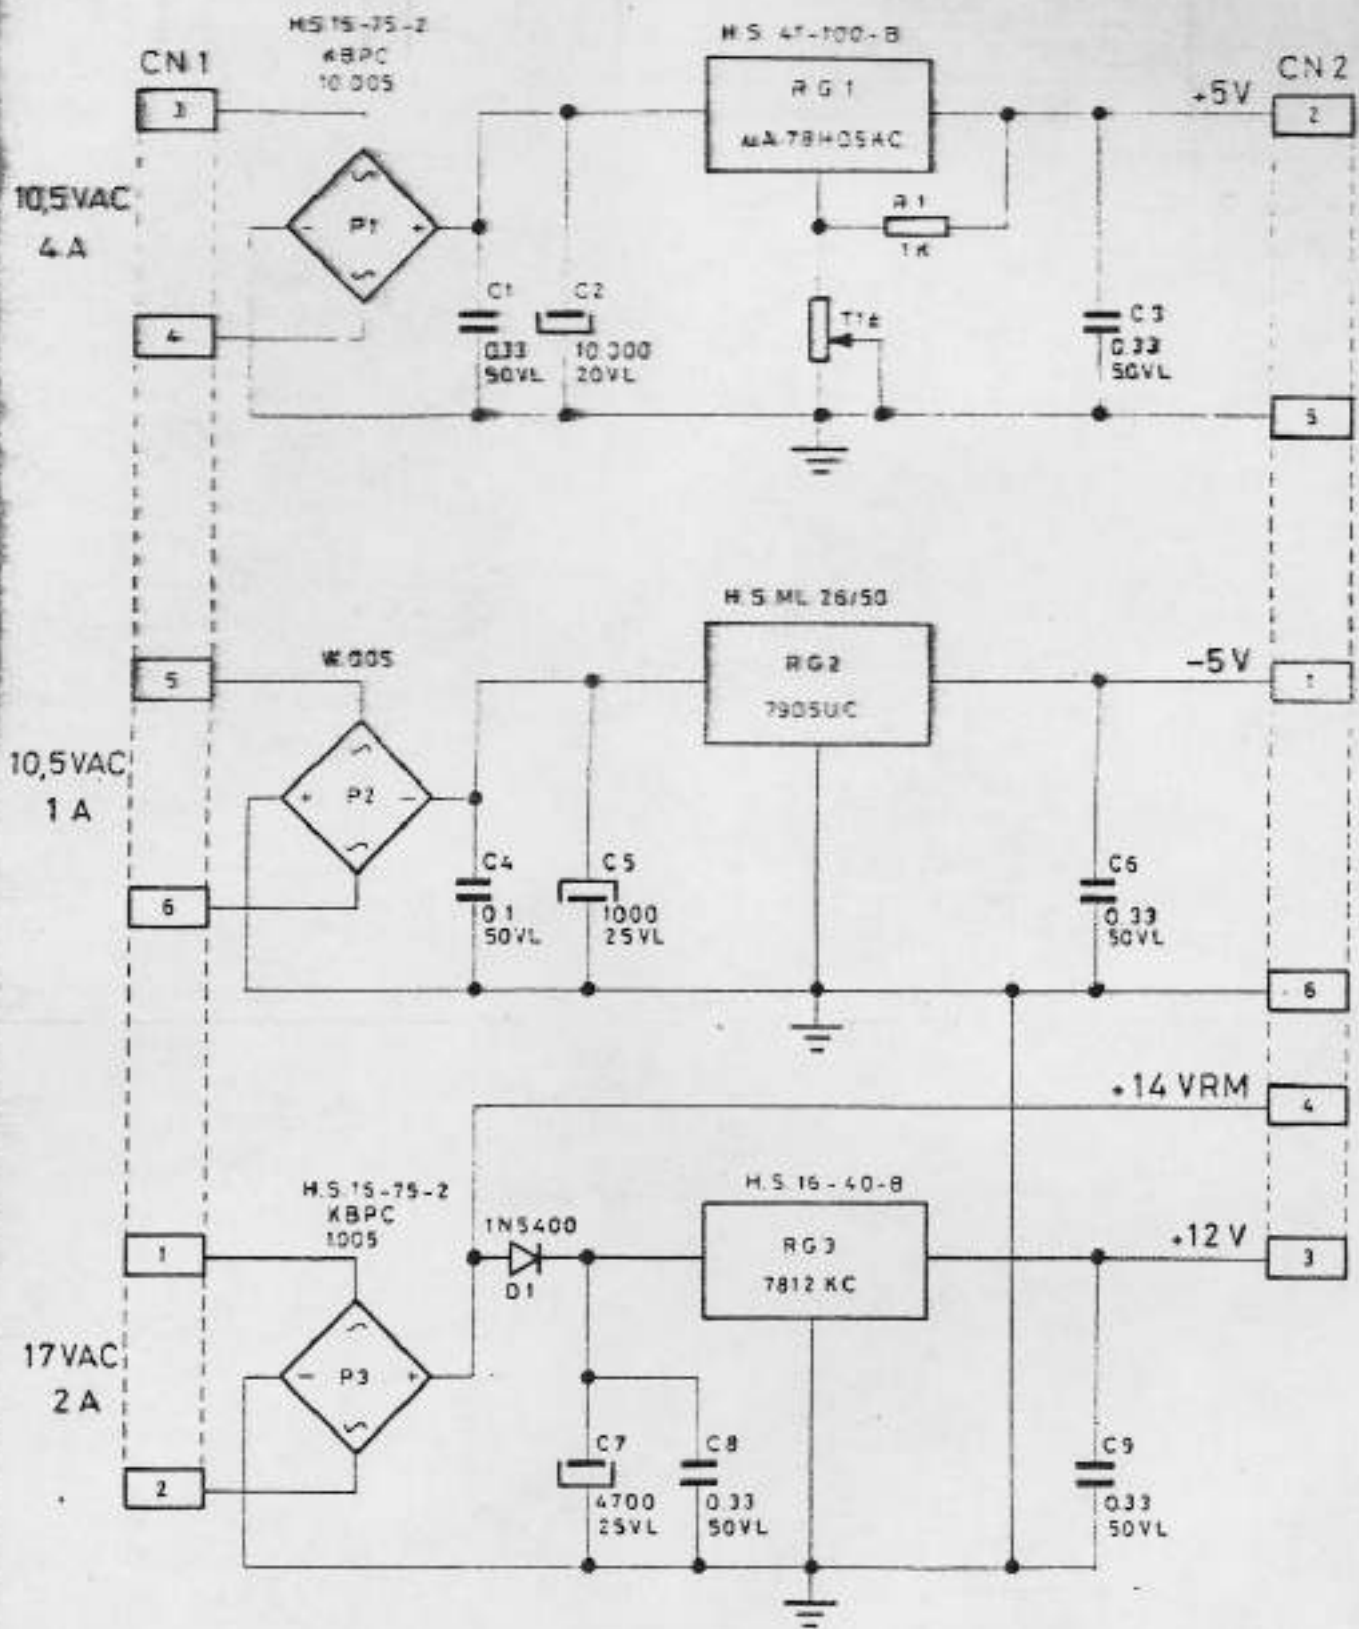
H.S.15-75-2
KBPC
10.005

H.S. 47-100-B

CN 1

CN 2

3

RG 1
µA 78H05AC

+5V

2

10,5VAC
4 A

P1

R 1
1K

T1

C1
0.33
50VL

C2
10.000
20VL

C3
0.33
50VL

4

5

H.S. ML 26/50

W.005

5

RG2
7905UC

−5 V

1

10,5VAC
1 A

P2

C4
0.1
50VL

C5
1000
25VL

C6
0.33
50VL

6

6

+14 VRM

4

H.S.15-75-2
KBPC
1005

H.S. 16-40-B

1N5400

RG3
7812 KC

+12 V

1

D1

3

17VAC
2 A

P3

C7
4700
25VL

C8
0.33
50VL

C9
0.33
50VL

2